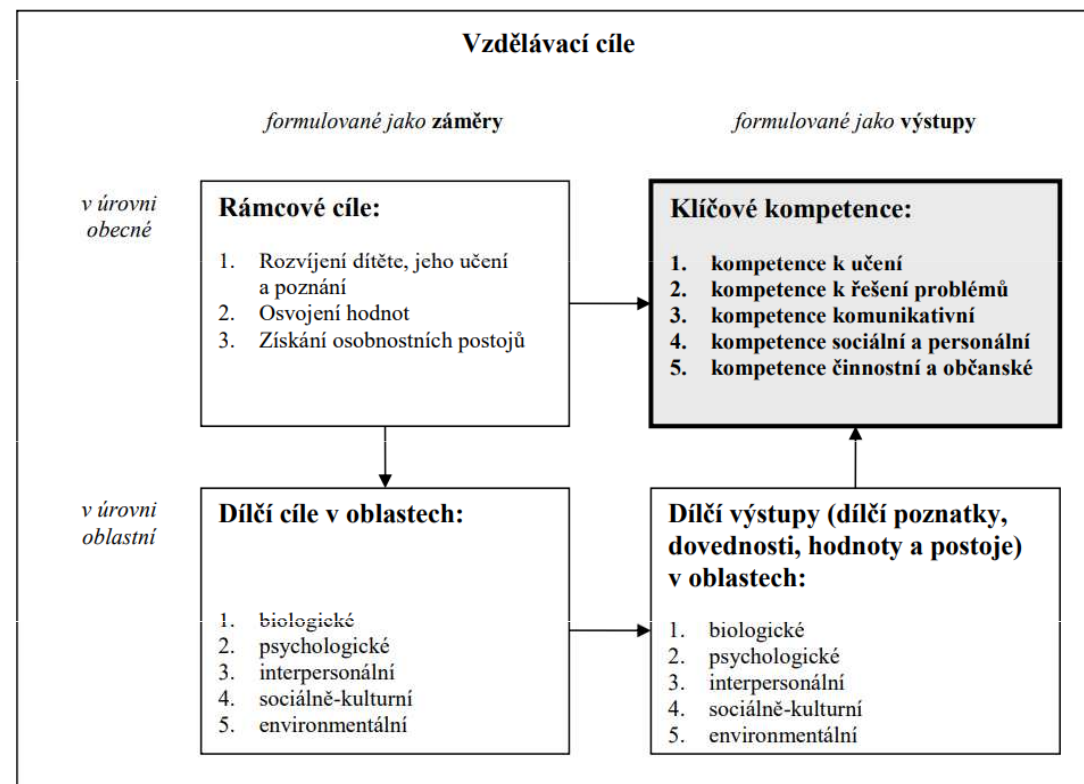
Vzdělávací cíle

*formulované jako* **záměry**

*formulované jako* **výstupy**

*v úrovni obecné*

**Rámcové cíle:**

1. Rozvíjení dítěte, jeho učení a poznání
2. Osvojení hodnot
3. Získání osobnostních postojů

**Klíčové kompetence:**

1. **kompetence k učení**
2. **kompetence k řešení problémů**
3. **kompetence komunikativní**
4. **kompetence sociální a personální**
5. **kompetence činnostní a občanské**

*v úrovni oblastní*

**Dílčí cíle v oblastech:**

1. biologické
2. psychologické
3. interpersonální
4. sociálně-kulturní
5. environmentální

**Dílčí výstupy (dílčí poznatky, dovednosti, hodnoty a postoje) v oblastech:**

1. biologické
2. psychologické
3. interpersonální
4. sociálně-kulturní
5. environmentální